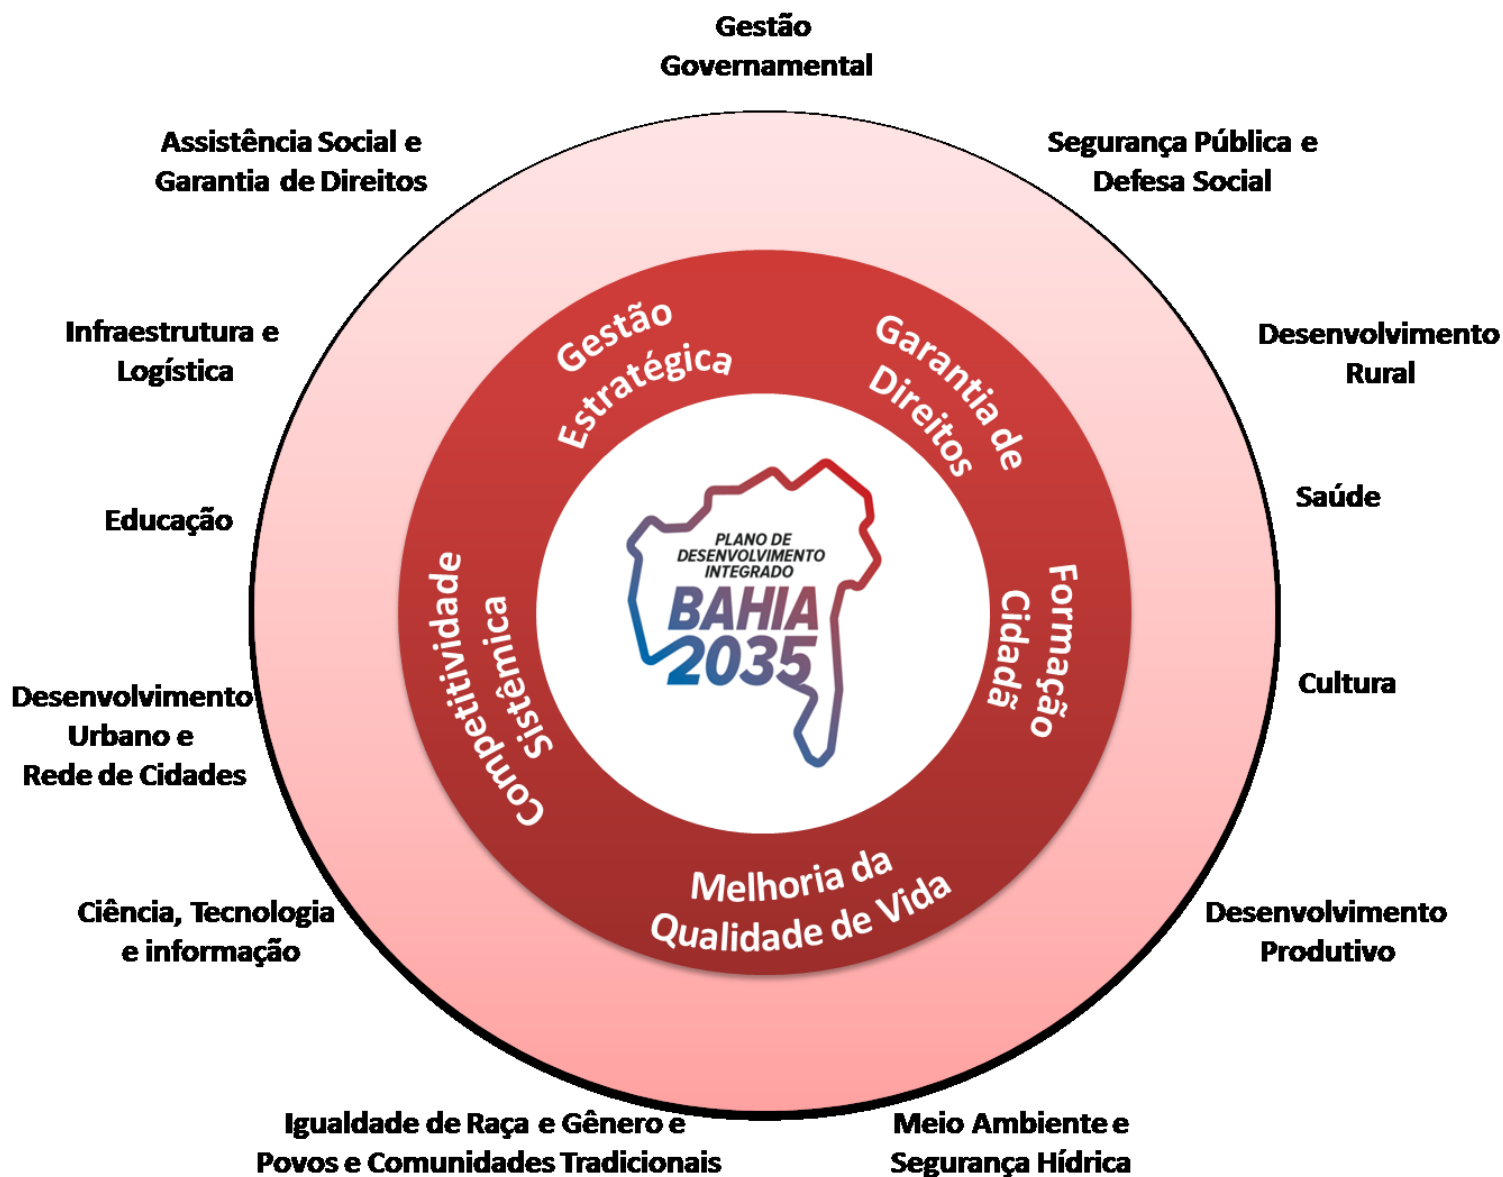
Gestão Governamental

Segurança Pública e Defesa Social

Desenvolvimento Rural

Saúde

Cultura

Desenvolvimento Produtivo

Meio Ambiente e Segurança Hídrica

Igualdade de Raça e Gênero e Povos e Comunidades Tradicionais

Ciência, Tecnologia e informação

Desenvolvimento Urbano e Rede de Cidades

Educação

Infraestrutura e Logística

Assistência Social e Garantia de Direitos

Gestão Estratégica

Garantia de Direitos

Formação Cidadã

Melhoria da Qualidade de Vida

Competitividade Sistêmica

PLANO DE DESENVOLVIMENTO INTEGRADO
BAHIA 2035